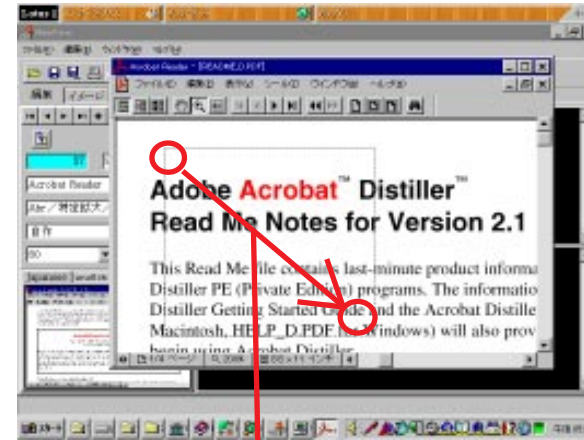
Acrobat Reader - [README_D.PDF]

ファイル(F) 編集(E) 表示(V) ツール(T) ウインドウ(W) ヘルプ(H)

Adobe Acrobat™ Distiller™
Read Me Notes for Version 2.1

This Read Me file contains last-minute product informa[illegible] Distiller PE (Private Edition) programs. The informatio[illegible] Distiller Getting Started Guide and the Acrobat Distille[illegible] Macintosh, HELP_D.PDF for Windows) will also prov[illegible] begin using Acrobat Distiller.

1/4 ページ

Acrobat Reader

スタート